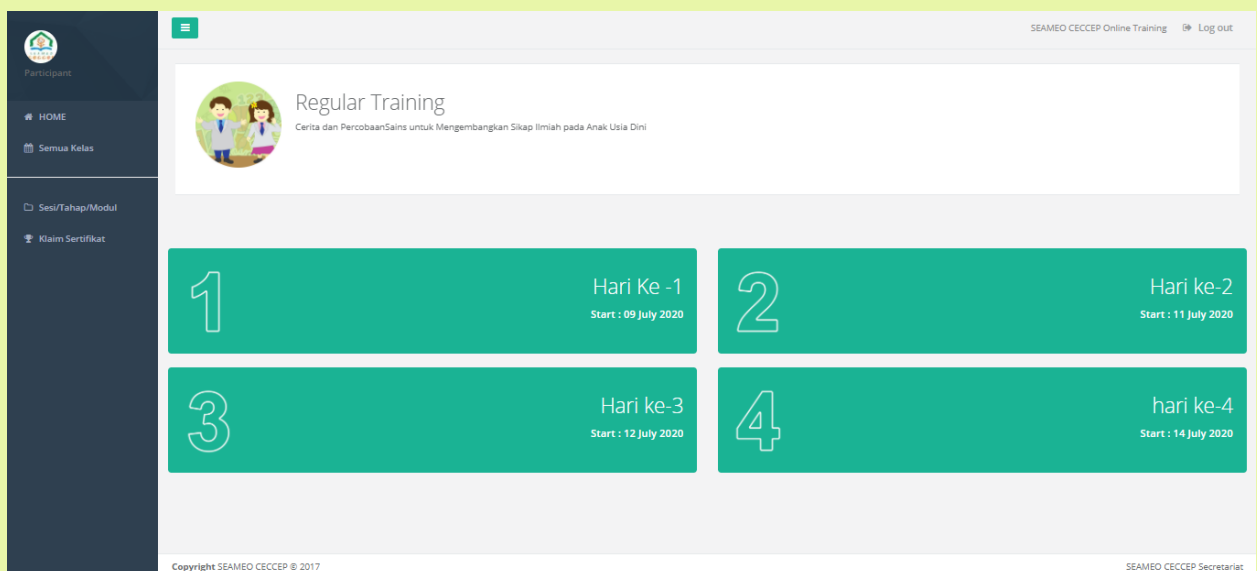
Participant

HOME

Semua Kelas

Sesi/Tahap/Modul

Klaim Sertifikat

SEAMEO CECCEP Online Training

Log out

Regular Training

Cerita dan PercobaanSains untuk Mengembangkan Sikap Ilmiah pada Anak Usia Dini

1

Hari Ke -1

Start : 09 July 2020

2

Hari ke-2

Start : 11 July 2020

3

Hari ke-3

Start : 12 July 2020

4

hari ke-4

Start : 14 July 2020

Copyright SEAMEO CECCEP © 2017

SEAMEO CECCEP Secretariat